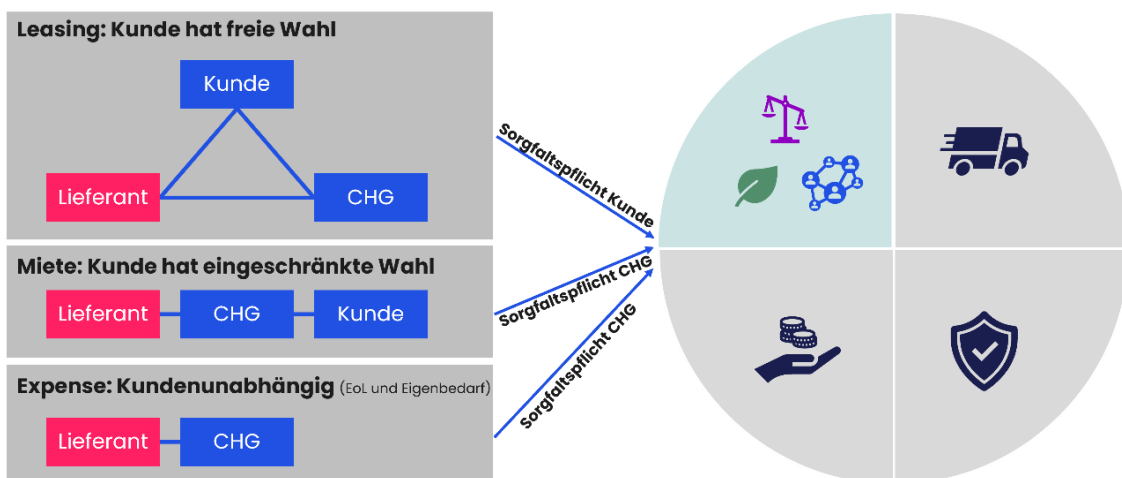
Leasing: Kunde hat freie Wahl

Kunde

Lieferant

CHG

Miete: Kunde hat eingeschränkte Wahl

Lieferant

CHG

Kunde

Expense: Kundenunabhängig (EoL und Eigenbedarf)

Lieferant

CHG

Sorgfaltspflicht Kunde

Sorgfaltspflicht CHG

Sorgfaltspflicht CHG